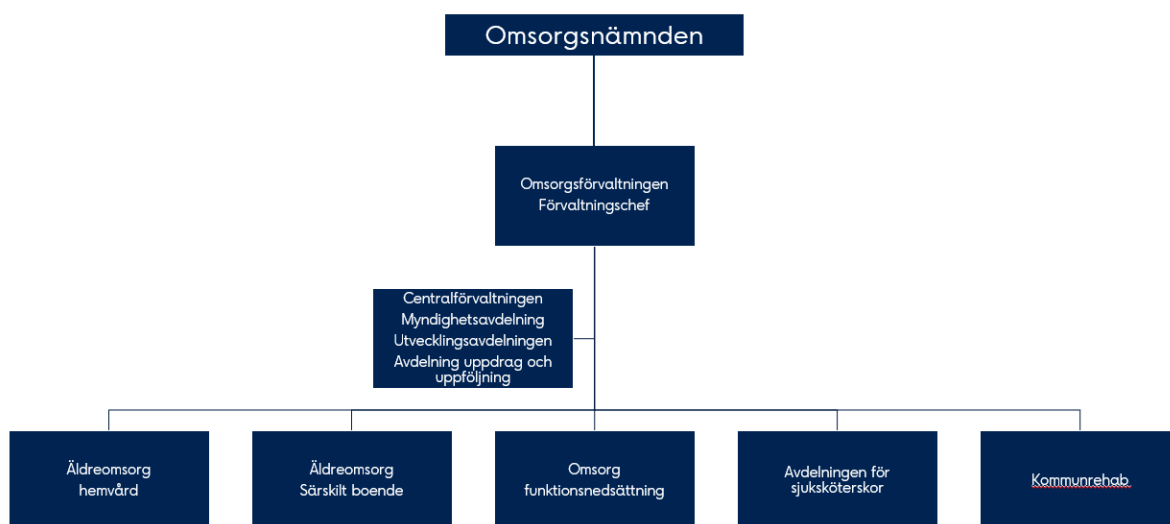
Omsorgsnämnden

Omsorgsförvaltningen
Förvaltningschef

Centralförvaltningen
Myndighetsavdelning
Utvecklingsavdelningen
Avdelning uppdrag och uppföljning

Äldreomsorg
hemvård

Äldreomsorg
Särskilt boende

Omsorg
funktionsnedsättning

Avdelningen för
sjuksköterskor

Kommunrehab